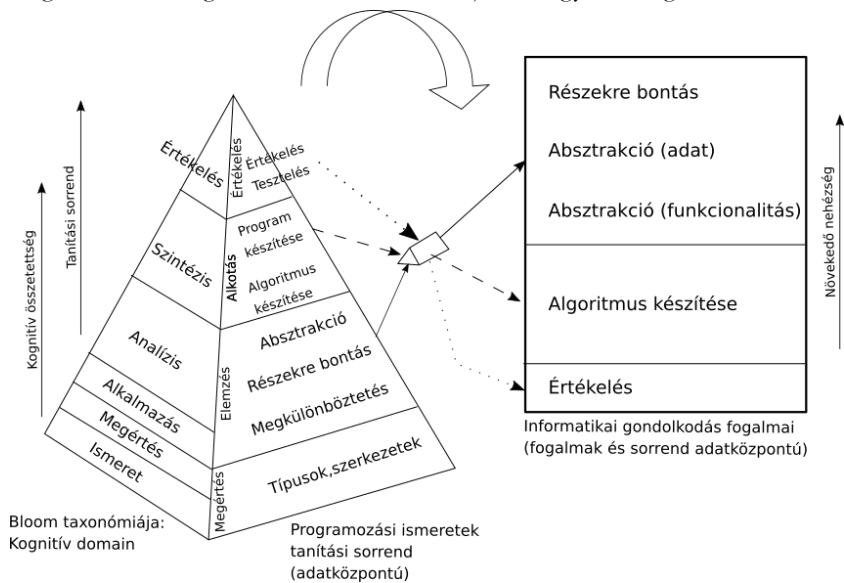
Tanítási sorrend

Kognitív összetettség

Értékelés
Szintézis
Analízis
Alkalmazás
Megértés
Ismeret

Értékelés
Értékelés
Tesztelés

Alkotás
Program készítése
Algoritmus készítése

Elemzés
Absztrakció
Részekre bontás
Megkülönböztetés

Megértés
Típusok,szerkezetek

Bloom taxonómiája:
Kognitív domain

Programozási ismeretek tanítási sorrend (adatközpontú)

Részekre bontás

Absztrakció (adat)

Absztrakció (funkcionalitás)

Algoritmus készítése

Értékelés

Növekedő nehézség

Informatikai gondolkodás fogalmai (fogalmak és sorrend adatközpontú)